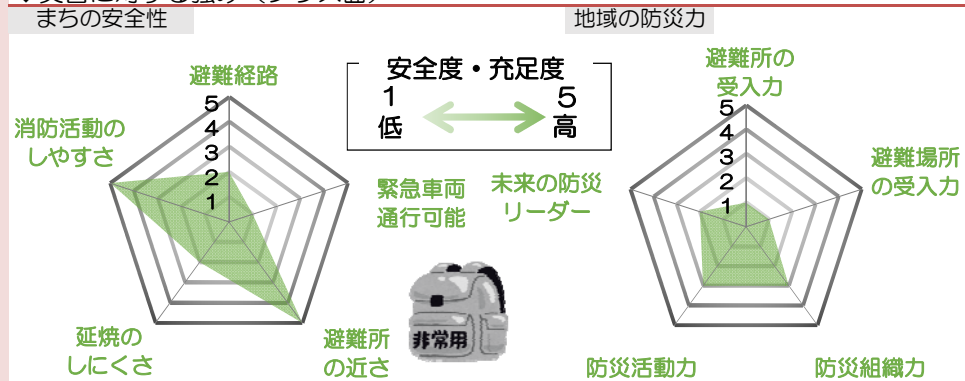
まちの安全性

地域の防災力

安全度・充足度
1 低
5 高

避難経路
消防活動のしやすさ
緊急車両通行可能
延焼のしにくさ
避難所の近さ
5
4
3
2
1

未来の防災リーダー

非常用

避難所の受入力
避難場所の受入力
防災活動力
防災組織力
5
4
3
2
1